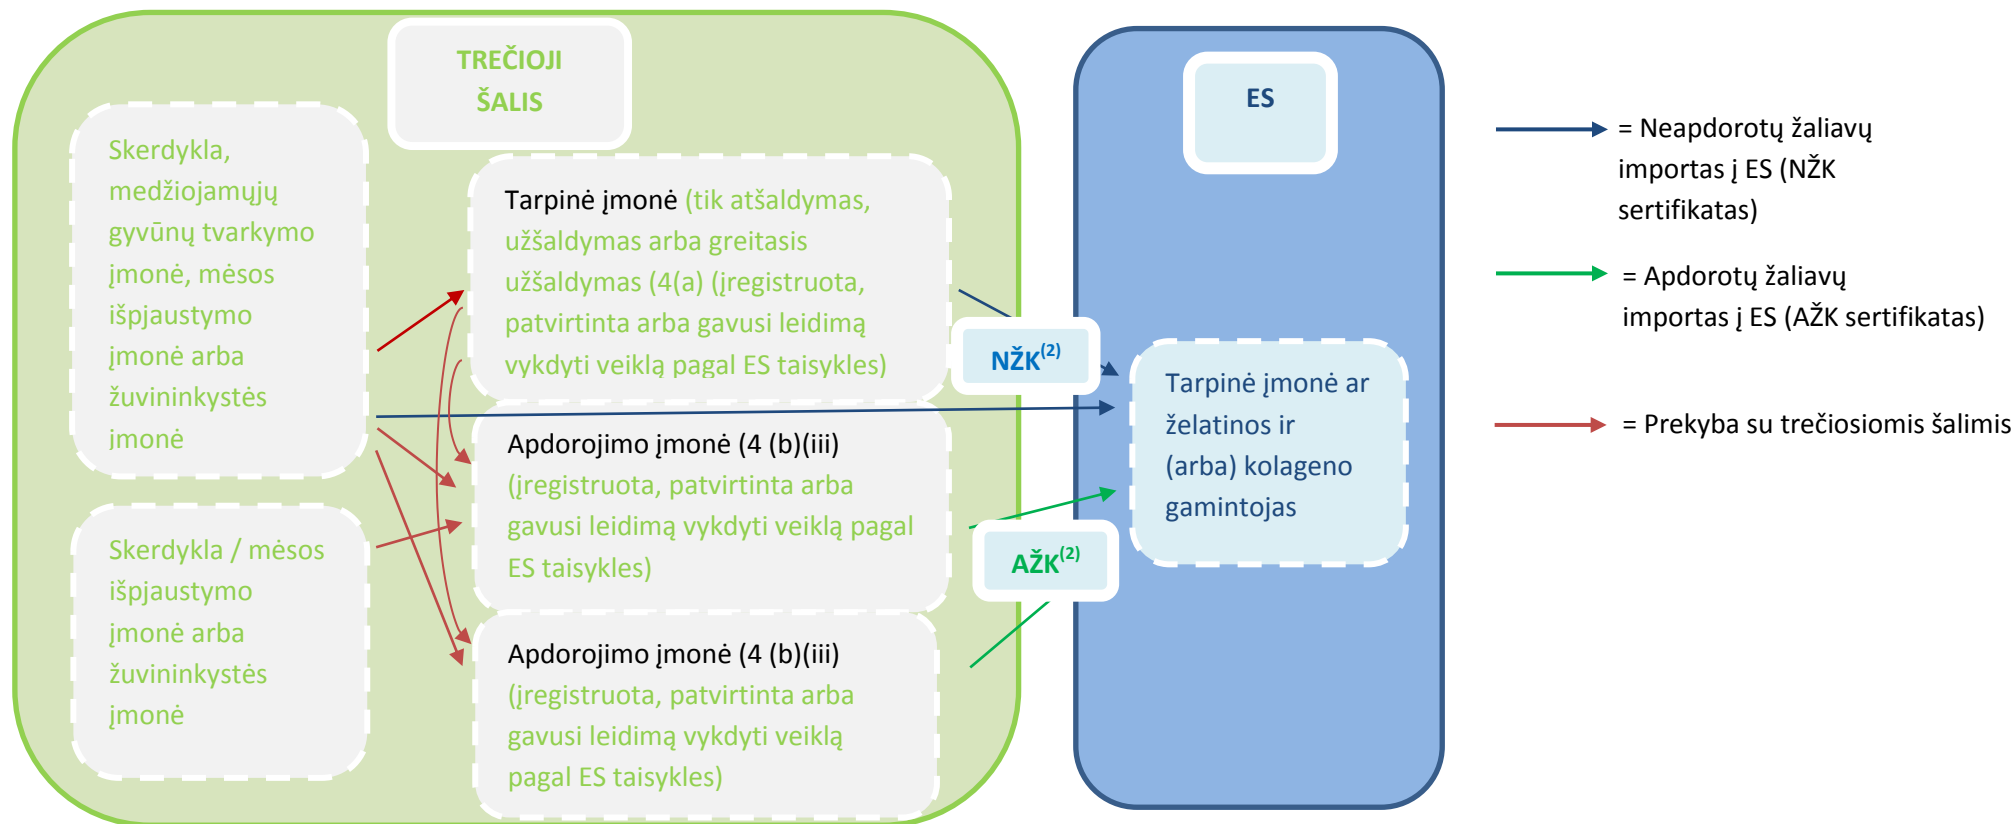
TREČIOJI ŠALIS

Skerdykla, medžiojamųjų gyvūnų tvarkymo įmonė, mėsos išpjaustymo įmonė arba žuvininkystės įmonė

Skerdykla / mėsos išpjaustymo įmonė arba žuvininkystės įmonė

Tarpinė įmonė (tik atšaldymas, užšaldymas arba greitasis užšaldymas (4(a) (įregistruota, patvirtinta arba gavusi leidimą vykdyti veiklą pagal ES taisykles)

Apdorojimo įmonė (4 (b)(iii) (įregistruota, patvirtinta arba gavusi leidimą vykdyti veiklą pagal ES taisykles)

Apdorojimo įmonė (4 (b)(iii) (įregistruota, patvirtinta arba gavusi leidimą vykdyti veiklą pagal ES taisykles)

NŽK$^{(2)}$

AŽK$^{(2)}$

ES

Tarpinė įmonė ar želatinos ir (arba) kolageno gamintojas

= Neapdorotų žaliavų importas į ES (NŽK sertifikatas)

= Apdorotų žaliavų importas į ES (AŽK sertifikatas)

= Prekyba su trečiosiomis šalimis